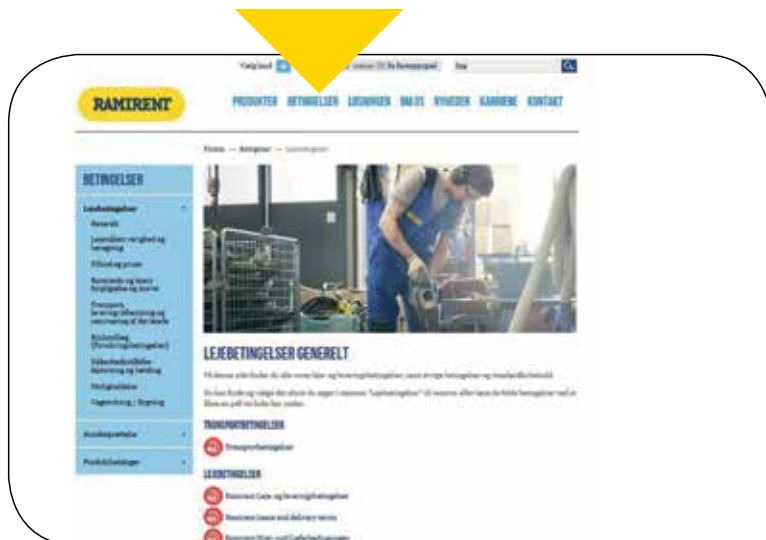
Vælg land

RAMIRENT

PRODUKTER BETINGELSER LØSNINGER OM OS NYHEDER KARRIERE KONTAKT

Forside — Betingelser — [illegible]

BETINGELSER

Lejebetingelser

Generelt

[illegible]

Tilbud og priser

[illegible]

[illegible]

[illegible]

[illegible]

Skilte/reklame

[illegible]

Anvisningsaftaler

Produktløsninger

LEJEBETINGELSER GENERELT

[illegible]

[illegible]

TRANSPORTBETINGELSER

Transportbetingelser

LEJEBETINGELSER

Ramirent Leje- og leveringsbetingelser

Ramirent Lease and delivery terms

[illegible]